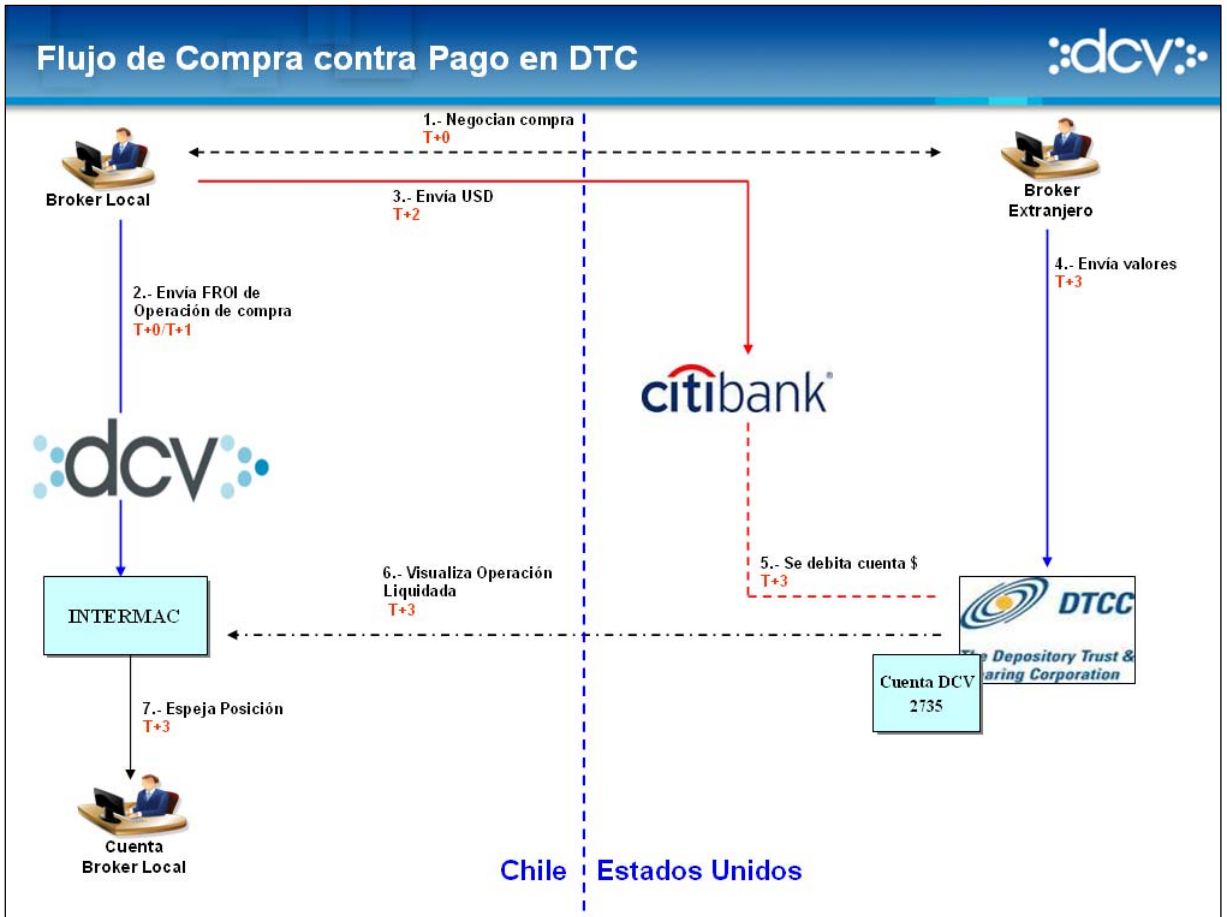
Flujo de Compra contra Pago en DTC

dcv

1.- Negocian compra
T+0

Broker Local

Broker Extranjero

3.- Envía USD
T+2

2.- Envía FROI de Operación de compra
T+0/T+1

4.- Envía valores
T+3

citibank

dcv

5.- Se debita cuenta $
T+3

6.- Visualiza Operación Liquidada
T+3

INTERMAC

DTCC
The Depository Trust & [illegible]aring Corporation

Cuenta DCV
2735

7.- Espeja Posición
T+3

Cuenta Broker Local

Chile

Estados Unidos